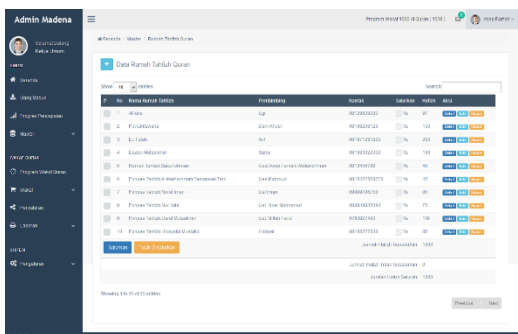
Admin Madena

Selamat Datang
Ketua Umum

MENU
Beranda
Data Masuk
Progres Pencapaian
Master

MENU OTHER
Program Wakaf Quran
Wakaf
Pengaturan
Laporan

SISTEM
Pengaturan

Program Wakaf 1000 Al Quran | 1000 |
Area Ketua

Beranda / Master / Rumah Tahfidz Quran

Data Rumah Tahfidz Quran

Show 10 entries
Search:

| # | No | Nama Rumah Tahfidz | Pembimbing | Kontak | Salurkan | Kuota | Aksi |
|---|---|---|---|---|---|---|---|
| | 1 | Al Ikhlas | Ugi | 081288888888 | | 91 | |
| | 2 | Pit Cilalawana | Dani Arfian | 081288288123 | | 103 | |
| | 3 | DL Tahfiz | Arif | 081987482323 | | 204 | |
| | 4 | Baitul Muttaqin | Dahya | 081283423230 | | 108 | |
| | 5 | Rumah Tahfidz Darul Alhikam | Ust Ahmad Fahmi Abdurrahman | 0812888888 | | 45 | |
| | 6 | Pesantren Tahfidz Al Madinatul Tanwierpal Tasik | Ust Mahmud | 081317788773 | | 65 | |
| | 7 | Pesantren Tahfidz Nurul Iman | Ust Iman | 08888888234 | | 88 | |
| | 8 | Pesantren Tahfidz Nur Ilahi | Ust Nuur Muhammad | 083818833344 | | 73 | |
| | 9 | Pesantren Tahfidz Darul Sulaiman | Ust Wildan Fauzi | 0812827482 | | 136 | |
| | 10 | Pesantren Tahfidz Hidayatul Mustafid | Hidayat | 0813827333 | | 60 | |

Jumlah Wakaf Tersalurkan 1000

Salurkan   Hapus Penyaluran

Jumlah Wakaf Belum Tersalurkan 0

Jumlah Wakaf Seluruh 1000

Showing 1 to 10 of 15 entries

Previous   Next